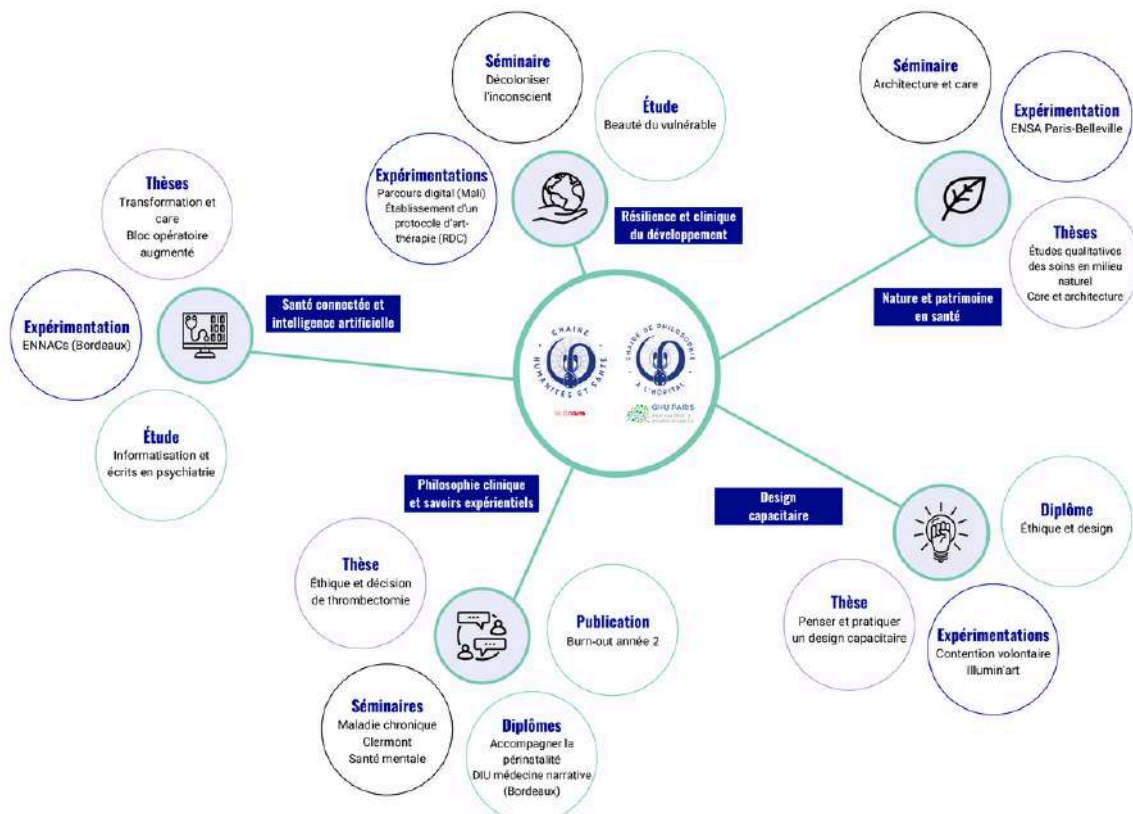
Séminaire
Décoloniser l'inconscient

Étude
Beauté du vulnérable

Expérimentations
Parcours digital (Mali)
Établissement d'un protocole d'art-thérapie (RDC)

Résilience et clinique du développement

Séminaire
Architecture et care

Expérimentation
ENSA Paris-Belleville

Thèses
Études qualitatives des soins en milieu naturel
Care et architecture

Nature et patrimoine en santé

Thèses
Transformation et care
Bloc opératoire augmenté

Santé connectée et intelligence artificielle

Expérimentation
ENNACs (Bordeaux)

Étude
Informatisation et écrits en psychiatrie

CHAIRE HUMANITÉS ET SANTÉ
le cnam

CHAIRE DE PHILOSOPHIE À L'HÔPITAL
GHU PARIS

Philosophie clinique et savoirs expérientiels

Design capacitaire

Diplôme
Éthique et design

Thèse
Éthique et décision de thrombectomie

Publication
Burn-out année 2

Thèse
Penser et pratiquer un design capacitaire

Expérimentations
Contention volontaire
Illumin'art

Séminaires
Maladie chronique
Clermont
Santé mentale

Diplômes
Accompagner la périnatalité
DIU médecine narrative (Bordeaux)